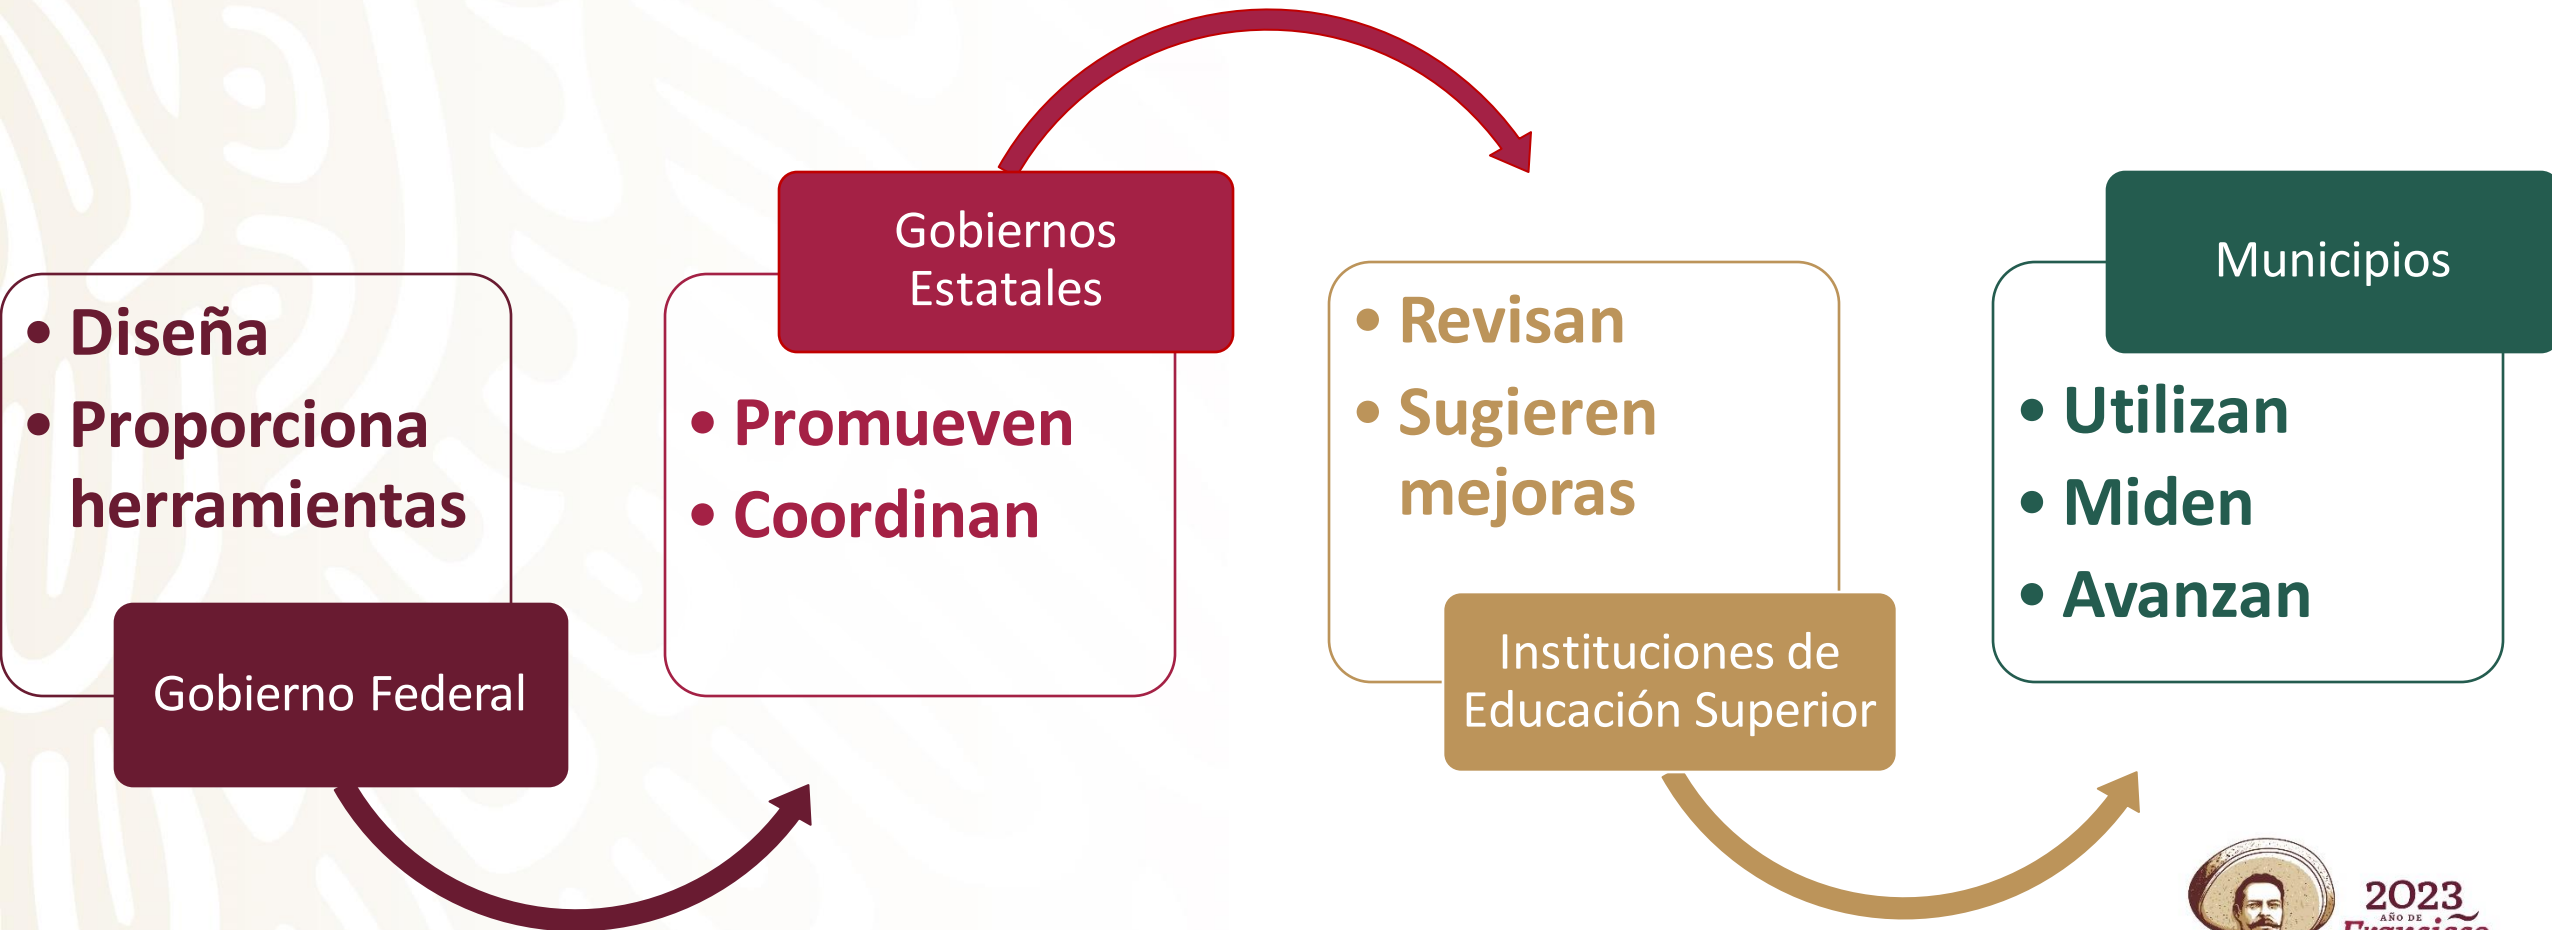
• Diseña
• Proporciona herramientas

Gobierno Federal

Gobiernos Estatales

• Promueven
• Coordinan

• Revisan
• Sugieren mejoras

Instituciones de Educación Superior

Municipios

• Utilizan
• Miden
• Avanzan

2023
AÑO DE
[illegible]